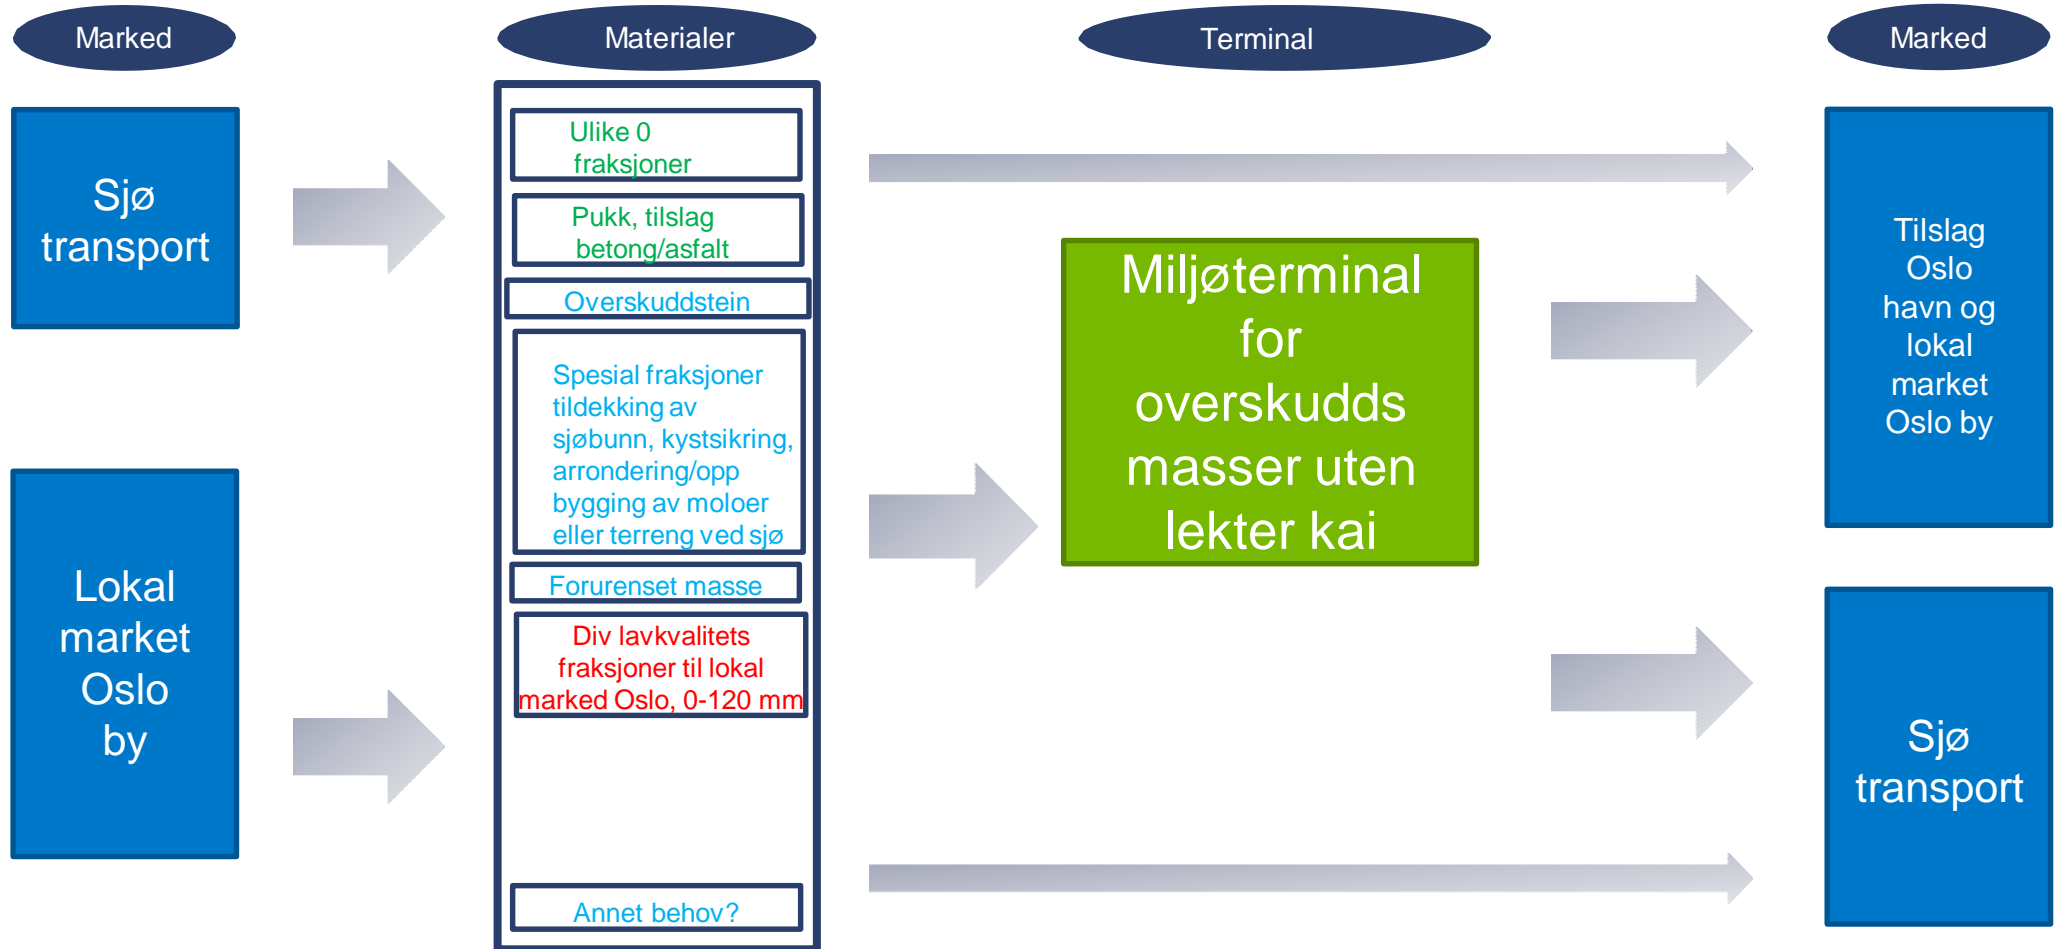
Marked

Materialer

Terminal

Marked

Sjø transport

Lokal market Oslo by

Ulike 0 fraksjoner

Pukk, tilslag betong/asfalt

Overskuddstein

Spesial fraksjoner tildekking av sjøbunn, kystsikring, arrondering/opp bygging av moloer eller terreng ved sjø

Forurenset masse

Div lavkvalitets fraksjoner til lokal marked Oslo, 0-120 mm

Annet behov?

Miljøterminal for overskudds masser uten lekter kai

Tilslag Oslo havn og lokal market Oslo by

Sjø transport